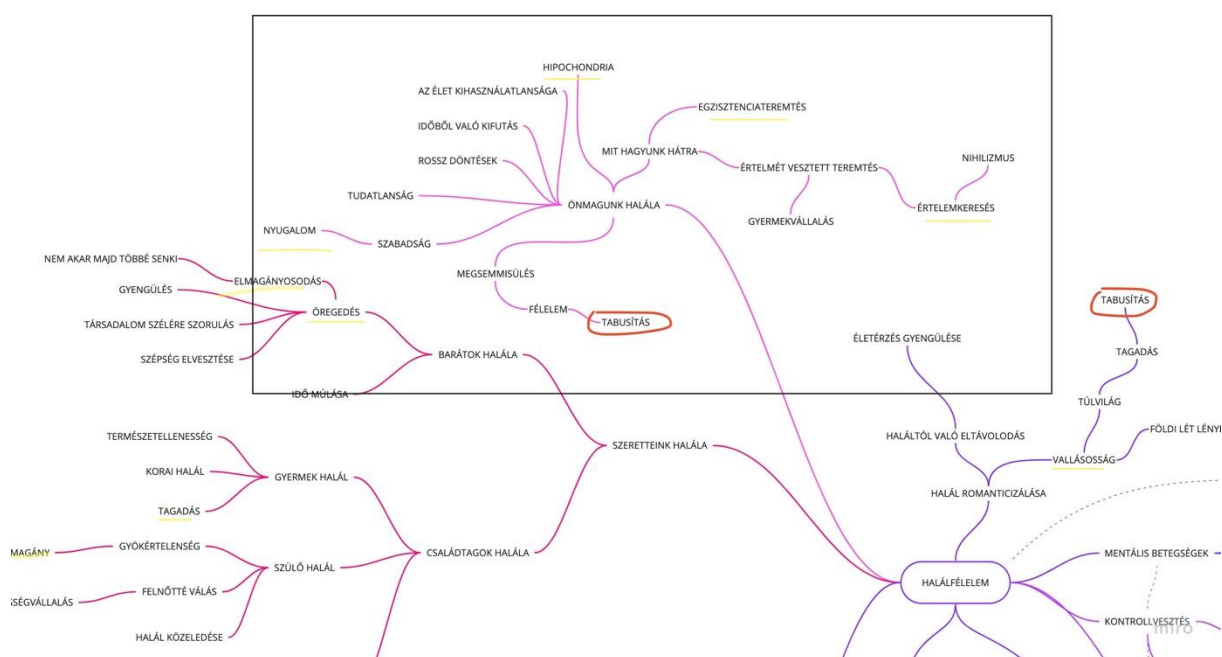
HIPOCHONDRIA

AZ ÉLET KIHASZNÁLATLANSÁGA

IDŐBŐL VALÓ KIFUTÁS

ROSSZ DÖNTÉSEK

TUDATLANSÁG

NYUGALOM

SZABADSÁG

ÖNMAGUNK HALÁLA

MIT HAGYUNK HÁTRA

EGZISZTENCIATEREMTÉS

ÉRTELMÉT VESZTETT TEREMTÉS

NIHILIZMUS

ÉRTELEMKERESÉS

GYERMEKVÁLLALÁS

MEGSEMMISÜLÉS

FÉLELEM

TABUSÍTÁS

NEM AKAR MAJD TÖBBÉ SENKI

ELMAGÁNYOSODÁS

GYENGÜLÉS

ÖREGEDÉS

TÁRSADALOM SZÉLÉRE SZORULÁS

SZÉPSÉG ELVESZTÉSE

BARÁTOK HALÁLA

IDŐ MÚLÁSA

TABUSÍTÁS

TAGADÁS

ÉLETÉRZÉS GYENGÜLÉSE

TÚLVILÁG

HALÁLTÓL VALÓ ELTÁVOLODÁS

VALLÁSOSSÁG

FÖLDI LÉT LÉNYE

HALÁL ROMANTICIZÁLÁSA

TERMÉSZETELLENESSÉG

KORAI HALÁL

GYERMEK HALÁL

TAGADÁS

SZERETTEINK HALÁLA

MAGÁNY

GYÖKÉRTELENSÉG

SZÜLŐ HALÁL

CSALÁDTAGOK HALÁLA

SÉGVÁLLALÁS

FELNŐTTÉ VÁLÁS

HALÁL KÖZELEDÉSE

HALÁLFÉLELEM

MENTÁLIS BETEGSÉGEK

KONTROLLVESZTÉS

Intro